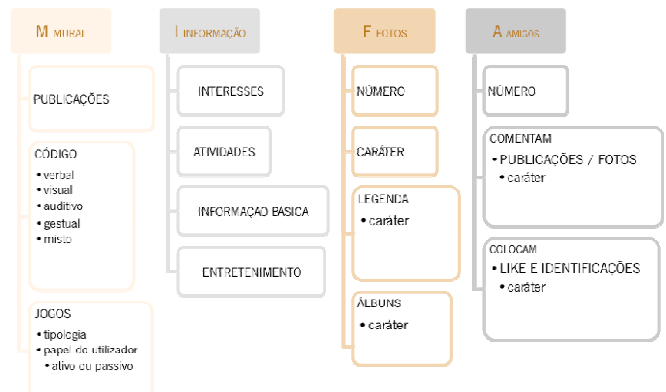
M MURAL

PUBLICAÇÕES

CÓDIGO
• verbal
• visual
• auditivo
• gestual
• misto

JOGOS
• tipologia
• papel do utilizador
  • ativo ou passivo

I INFORMAÇÃO

INTERESSES

ATIVIDADES

INFORMAÇÃO BASICA

ENTRETENIMENTO

F FOTOS

NÚMERO

CARÁTER

LEGENDA
• caráter

ÁLBUNS
• caráter

A AMIGOS

NÚMERO

COMENTAM
• PUBLICAÇÕES / FOTOS
  • caráter

COLOCAM
• LIKE E IDENTIFICAÇÕES
  • caráter